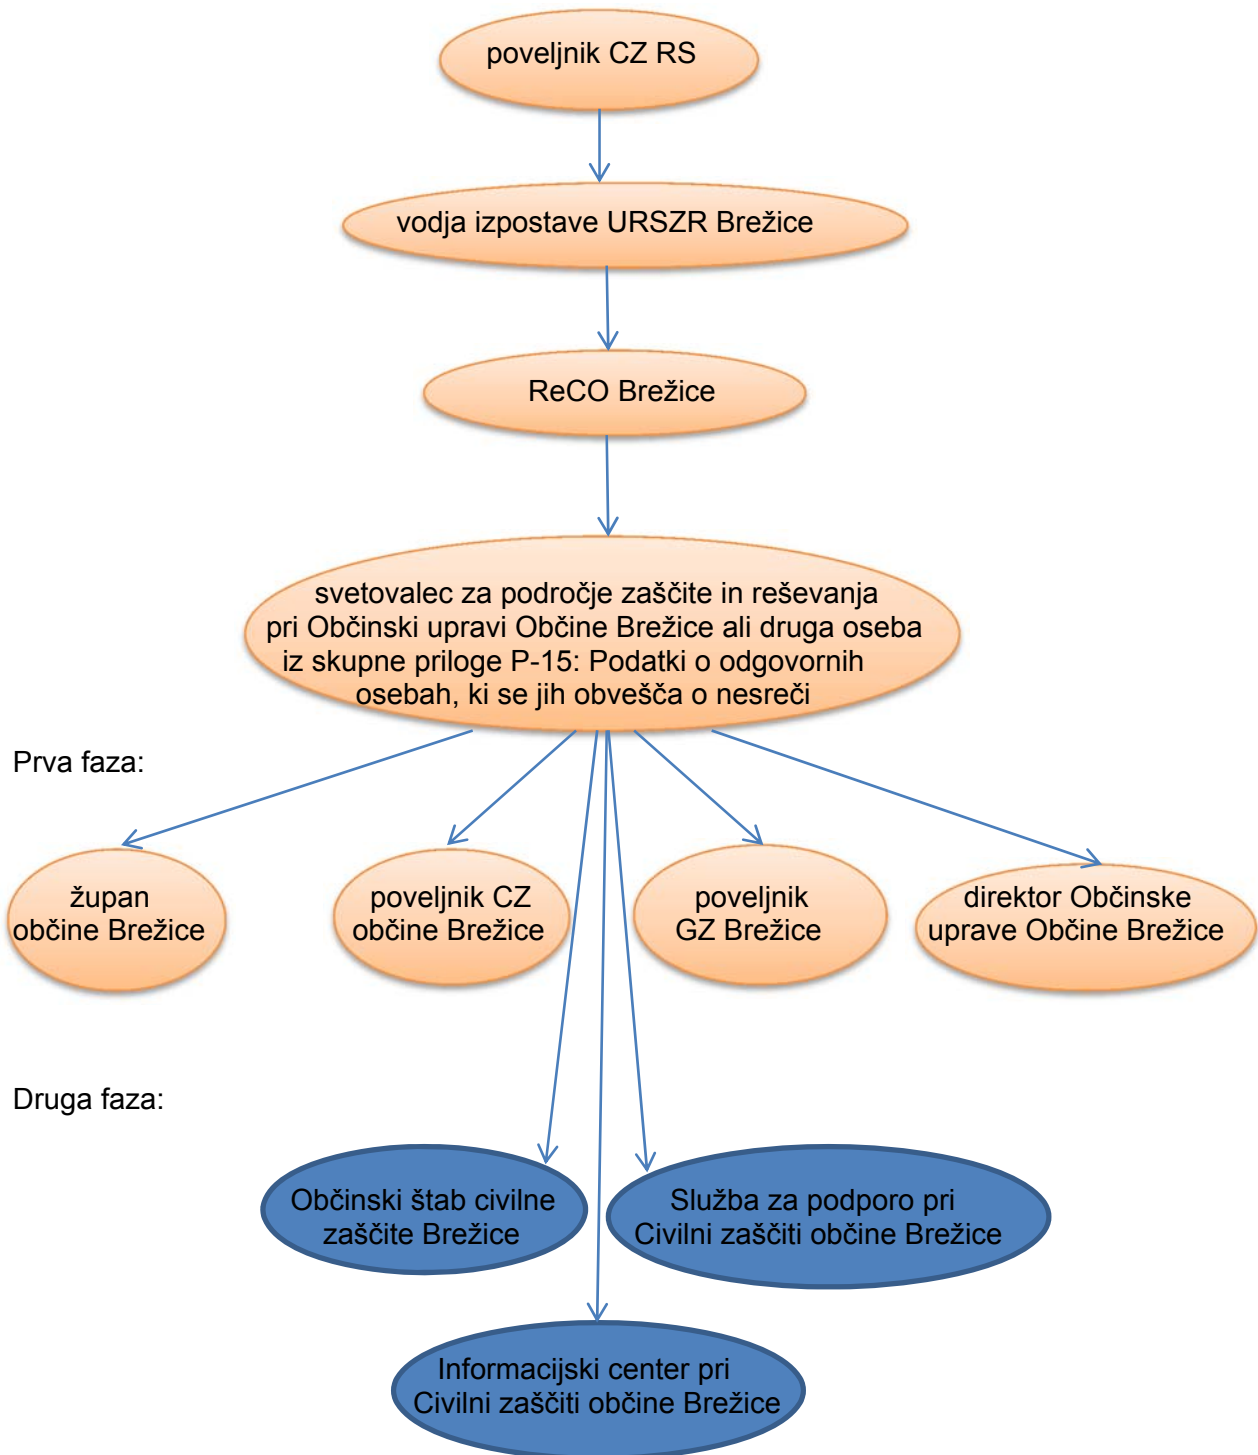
poveljnik CZ RS

vodja izpostave URSZR Brežice

ReCO Brežice

svetovalec za področje zaščite in reševanja pri Občinski upravi Občine Brežice ali druga oseba iz skupne priloge P-15: Podatki o odgovornih osebah, ki se jih obvešča o nesreči

Prva faza:

župan občine Brežice

poveljnik CZ občine Brežice

poveljnik GZ Brežice

direktor Občinske uprave Občine Brežice

Druga faza:

Občinski štab civilne zaščite Brežice

Služba za podporo pri Civilni zaščiti občine Brežice

Informacijski center pri Civilni zaščiti občine Brežice